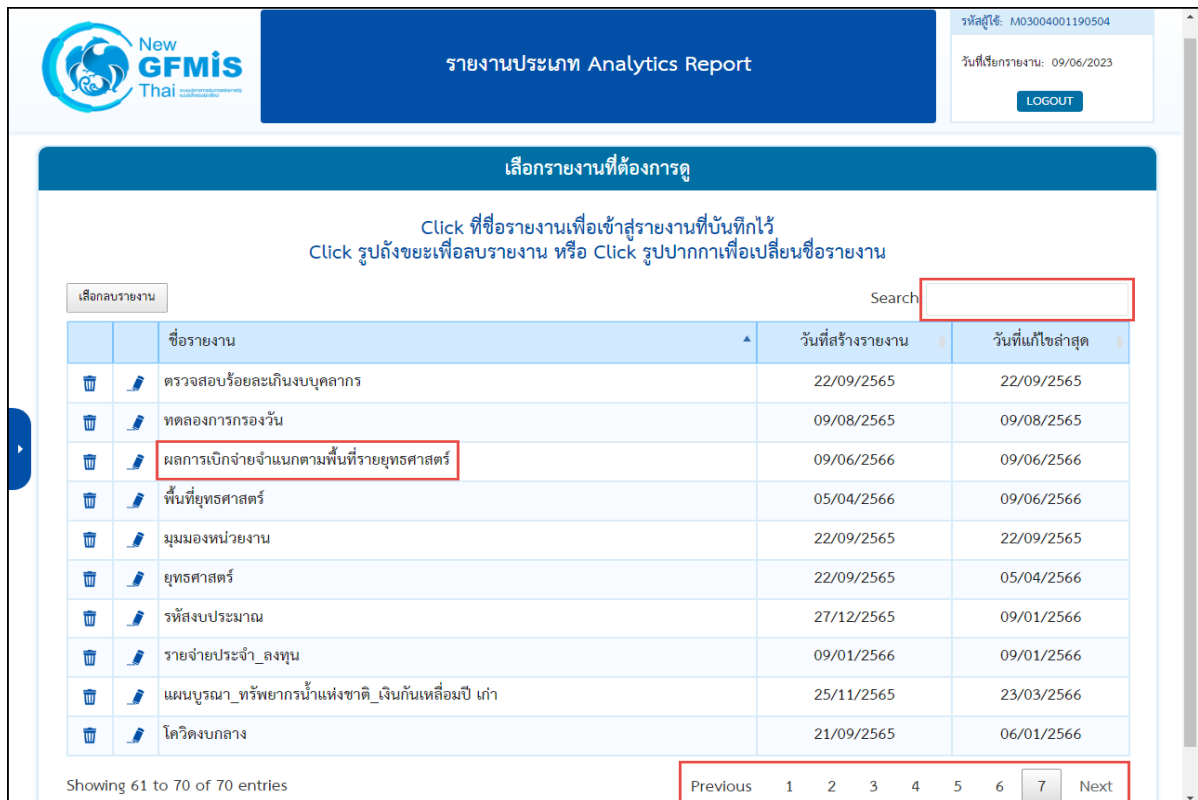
New GFMIS Thai

รายงานประเภท Analytics Report

รหัสผู้ใช้: M03004001190504
วันที่เรียกรายงาน: 09/06/2023
LOGOUT

เลือกรายงานที่ต้องการดู

Click ที่ชื่อรายงานเพื่อเข้าสู่รายงานที่บันทึกไว้
Click รูปถังขยะเพื่อลบรายงาน หรือ Click รูปปากกาเพื่อเปลี่ยนชื่อรายงาน

เลือกลบรายงาน

Search

| | | ชื่อรายงาน | วันที่สร้างรายงาน | วันที่แก้ไขล่าสุด |
|---|---|---|---|---|
| | | ตรวจสอบร้อยละเกินงบบุคลากร | 22/09/2565 | 22/09/2565 |
| | | ทดลองการกรองวัน | 09/08/2565 | 09/08/2565 |
| | | ผลการเบิกจ่ายจำแนกตามพื้นที่รายยุทธศาสตร์ | 09/06/2566 | 09/06/2566 |
| | | พื้นที่ยุทธศาสตร์ | 05/04/2566 | 09/06/2566 |
| | | มุมมองหน่วยงาน | 22/09/2565 | 22/09/2565 |
| | | ยุทธศาสตร์ | 22/09/2565 | 05/04/2566 |
| | | รหัสงบประมาณ | 27/12/2565 | 09/01/2566 |
| | | รายจ่ายประจำ_ลงทุน | 09/01/2566 | 09/01/2566 |
| | | แผนบูรณา_ทรัพยากรน้ำแห่งชาติ_เงินกันเหลื่อมปี เก่า | 25/11/2565 | 23/03/2566 |
| | | โควิดงบกลาง | 21/09/2565 | 06/01/2566 |

Showing 61 to 70 of 70 entries

Previous 1 2 3 4 5 6 7 Next